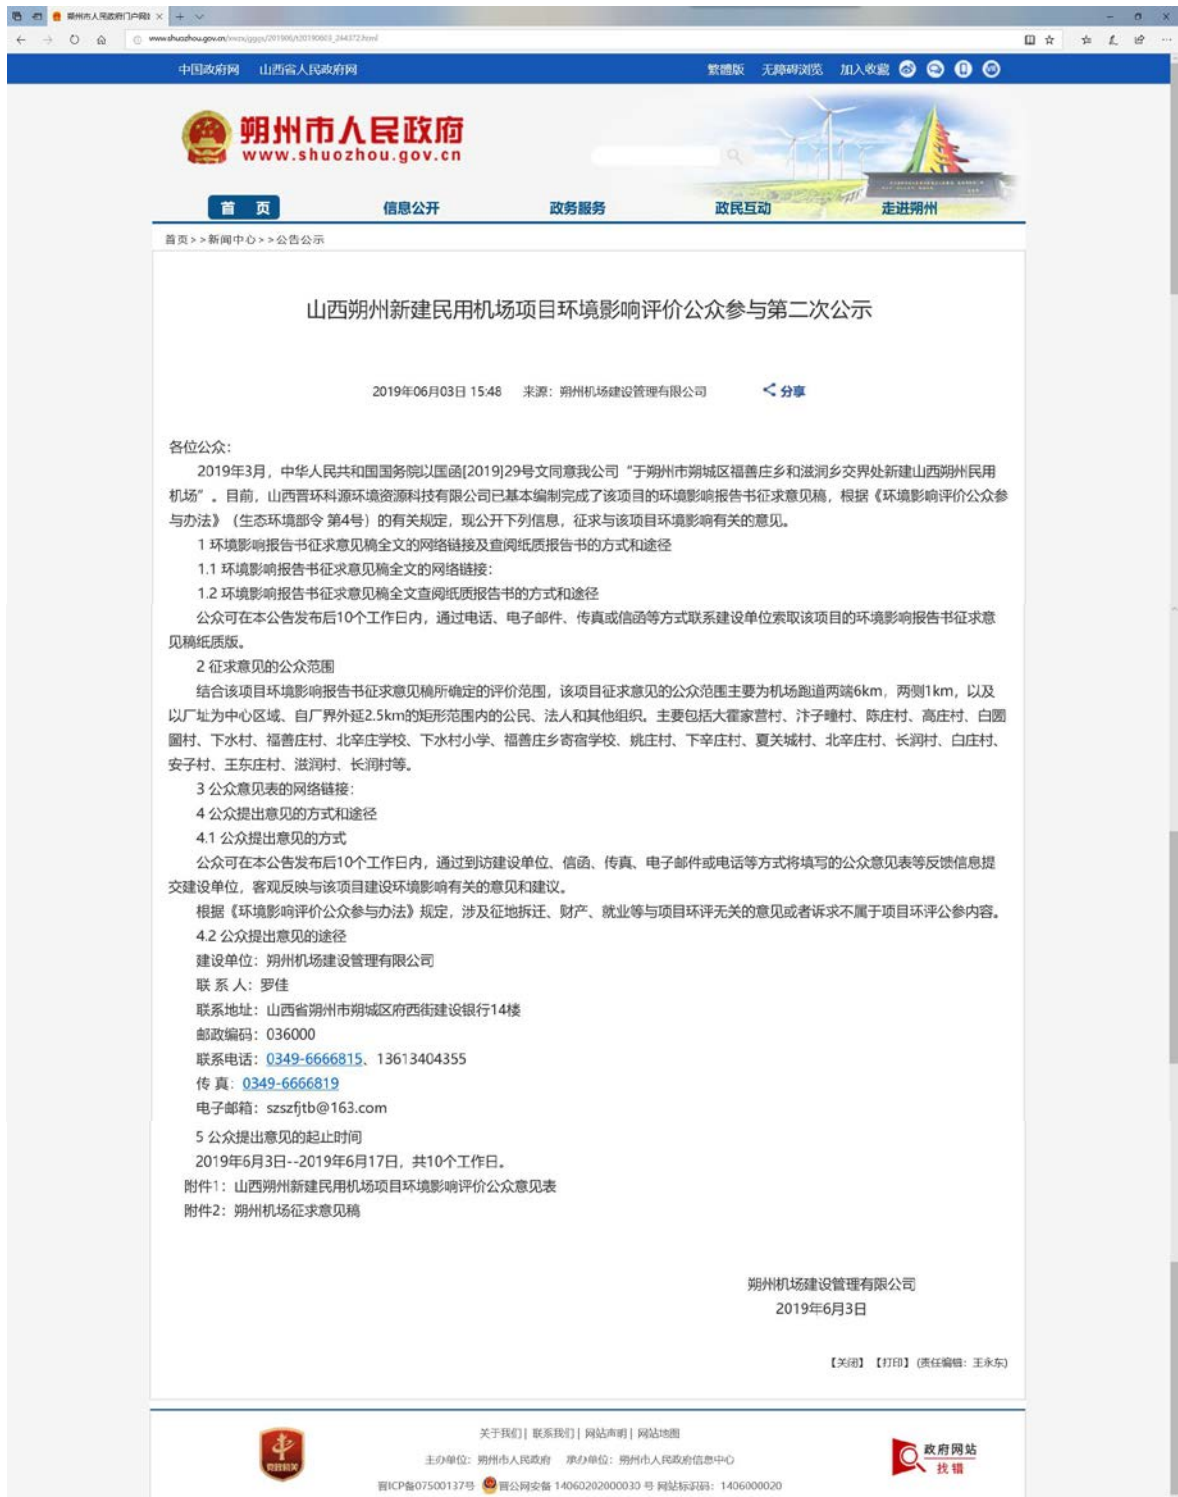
朔州市人民政府门户网站

www.shuozhou.gov.cn/xxcs/ggqs/201906/t20190603_244372.html

中国政府网　山西省人民政府网

繁體版　无障碍浏览　加入收藏

朔州市人民政府
www.shuozhou.gov.cn

首　页　信息公开　政务服务　政民互动　走进朔州

首页>>新闻中心>>公告公示

山西朔州新建民用机场项目环境影响评价公众参与第二次公示

2019年06月03日 15:48　来源：朔州机场建设管理有限公司　分享

各位公众：

2019年3月，中华人民共和国国务院以国函[2019]29号文同意我公司“于朔州市朔城区福善庄乡和滋润乡交界处新建山西朔州民用机场”。目前，山西晋环科源环境资源科技有限公司已基本编制完成了该项目的环境影响报告书征求意见稿，根据《环境影响评价公众参与办法》（生态环境部令 第4号）的有关规定，现公开下列信息，征求与该项目环境影响有关的意见。

1 环境影响报告书征求意见稿全文的网络链接及查阅纸质报告书的方式和途径

1.1 环境影响报告书征求意见稿全文的网络链接：

1.2 环境影响报告书征求意见稿全文查阅纸质报告书的方式和途径

公众可在本公告发布后10个工作日内，通过电话、电子邮件、传真或信函等方式联系建设单位索取该项目的环境影响报告书征求意见稿纸质版。

2 征求意见的公众范围

结合该项目环境影响报告书征求意见稿所确定的评价范围，该项目征求意见的公众范围主要为机场跑道两端6km，两侧1km，以及以厂址为中心区域、自厂界外延2.5km的矩形范围内的公民、法人和其他组织。主要包括大霍家营村、汴子疃村、陈庄村、高庄村、白圐圙村、下水村、福善庄村、北辛庄学校、下水村小学、福善庄乡寄宿学校、姚庄村、下辛庄村、夏关城村、北辛庄村、长润村、白庄村、安子村、王东庄村、滋润村、长润村等。

3 公众意见表的网络链接：

4 公众提出意见的方式和途径

4.1 公众提出意见的方式

公众可在本公告发布后10个工作日内，通过到访建设单位、信函、传真、电子邮件或电话等方式将填写的公众意见表等反馈信息提交建设单位，客观反映与该项目建设环境影响有关的意见和建议。

根据《环境影响评价公众参与办法》规定，涉及征地拆迁、财产、就业等与项目环评无关的意见或者诉求不属于项目环评公参内容。

4.2 公众提出意见的途径

建设单位：朔州机场建设管理有限公司

联 系 人：罗佳

联系地址：山西省朔州市朔城区府西街建设银行14楼

邮政编码：036000

联系电话：0349-6666815、13613404355

传 真：0349-6666819

电子邮箱：szszfjtb@163.com

5 公众提出意见的起止时间

2019年6月3日--2019年6月17日，共10个工作日。

附件1：山西朔州新建民用机场项目环境影响评价公众意见表

附件2：朔州机场征求意见稿

朔州机场建设管理有限公司
2019年6月3日

【关闭】【打印】(责任编辑：王永东)

关于我们 | 联系我们 | 网站声明 | 网站地图

主办单位：朔州市人民政府　承办单位：朔州市人民政府信息中心

晋ICP备07500137号　晋公网安备 14060202000030 号 网站标识码：1406000020

政府网站 找错